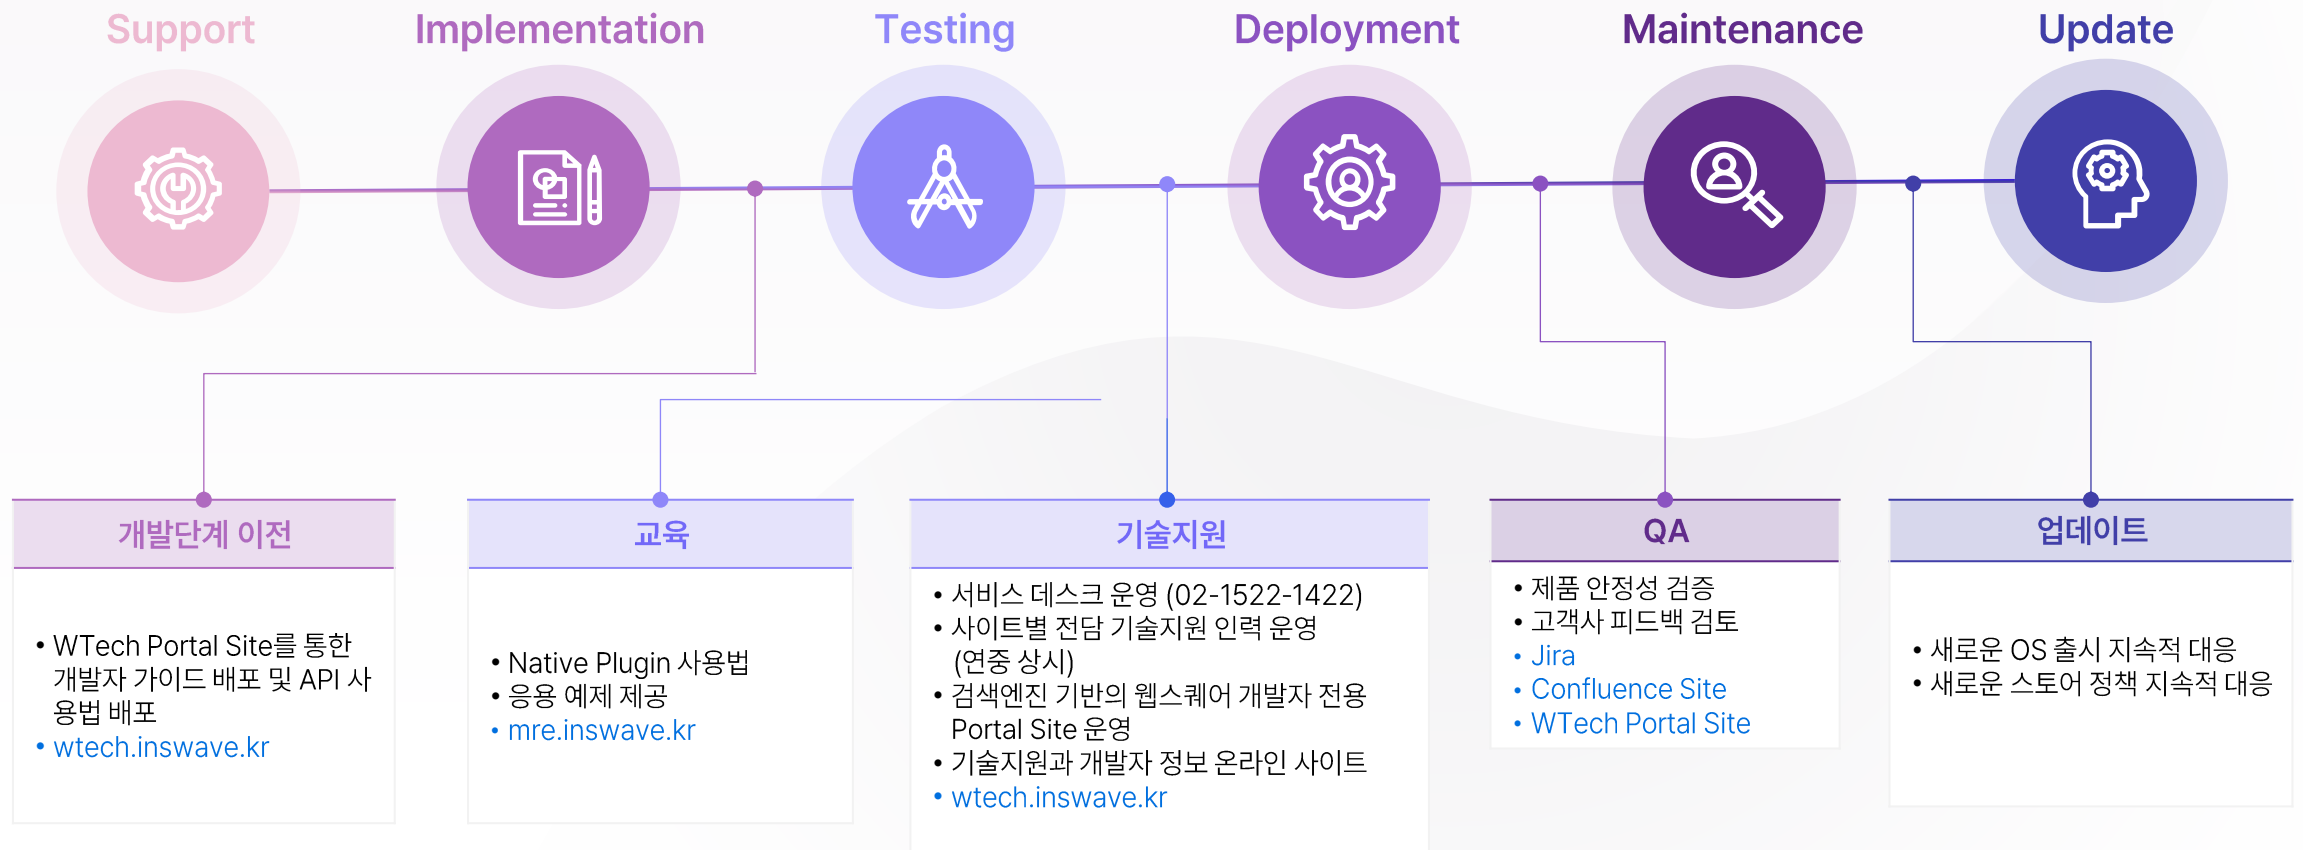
Support Implementation Testing Deployment Maintenance Update

개발단계 이전

• WTech Portal Site를 통한 개발자 가이드 배포 및 API 사용법 배포
• wtech.inswave.kr

교육

• Native Plugin 사용법
• 응용 예제 제공
• mre.inswave.kr

기술지원

• 서비스 데스크 운영 (02-1522-1422)
• 사이트별 전담 기술지원 인력 운영 (연중 상시)
• 검색엔진 기반의 웹스퀘어 개발자 전용 Portal Site 운영
• 기술지원과 개발자 정보 온라인 사이트
• wtech.inswave.kr

QA

• 제품 안정성 검증
• 고객사 피드백 검토
• Jira
• Confluence Site
• WTech Portal Site

업데이트

• 새로운 OS 출시 지속적 대응
• 새로운 스토어 정책 지속적 대응